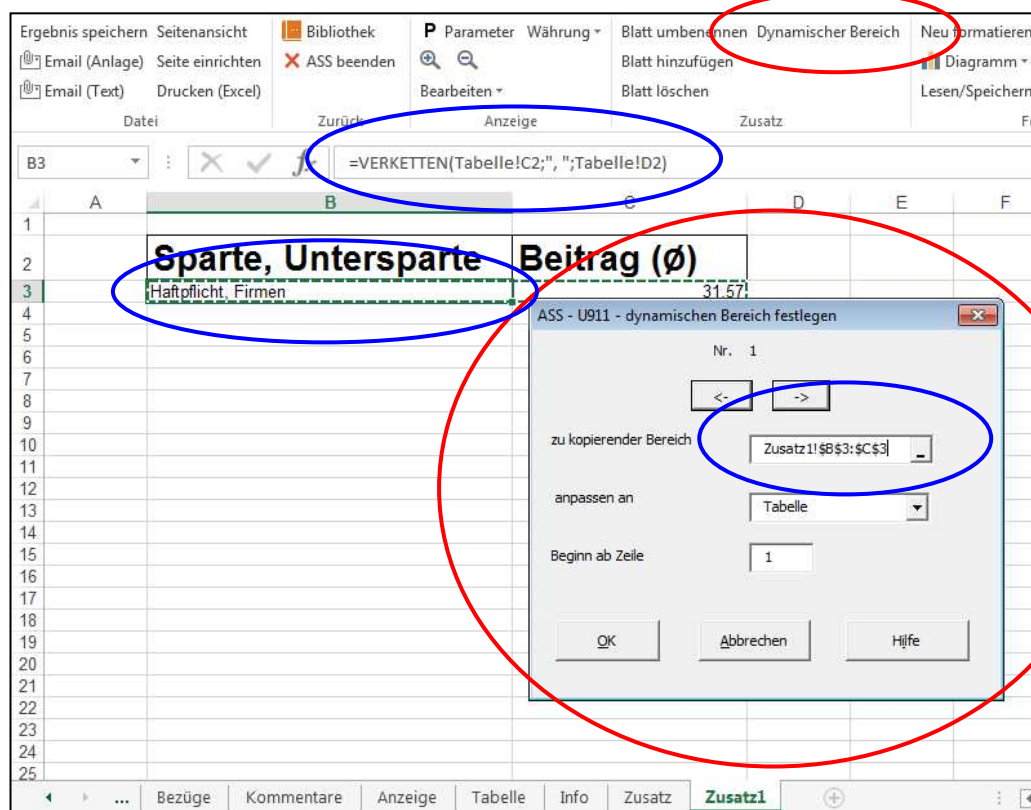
Ergebnis speichern Seitenansicht
Email (Anlage) Seite einrichten
Email (Text) Drucken (Excel)
Datei

Bibliothek
ASS beenden
Zurück

P Parameter Währung
Bearbeiten
Anzeige

Blatt umbenennen Dynamischer Bereich
Blatt hinzufügen
Blatt löschen
Zusatz

Neu formatieren
Diagramm
Lesen/Speichern

B3

=VERKETTEN(Tabelle!C2;", ";Tabelle!D2)

| | A | B | C | D | E | F |
|---|---|---|---|---|---|---|
| 1 | | | | | | |
| 2 | | Sparte, Untersparte | Beitrag (Ø) | | | |
| 3 | | Haftpflicht, Firmen | 31,57 | | | |

ASS - U911 - dynamischen Bereich festlegen

Nr. 1

<-
->

zu kopierender Bereich
Zusatz1!$B$3:$C$3

anpassen an
Tabelle

Beginn ab Zeile
1

OK
Abbrechen
Hilfe

... Bezüge Kommentare Anzeige Tabelle Info Zusatz Zusatz1